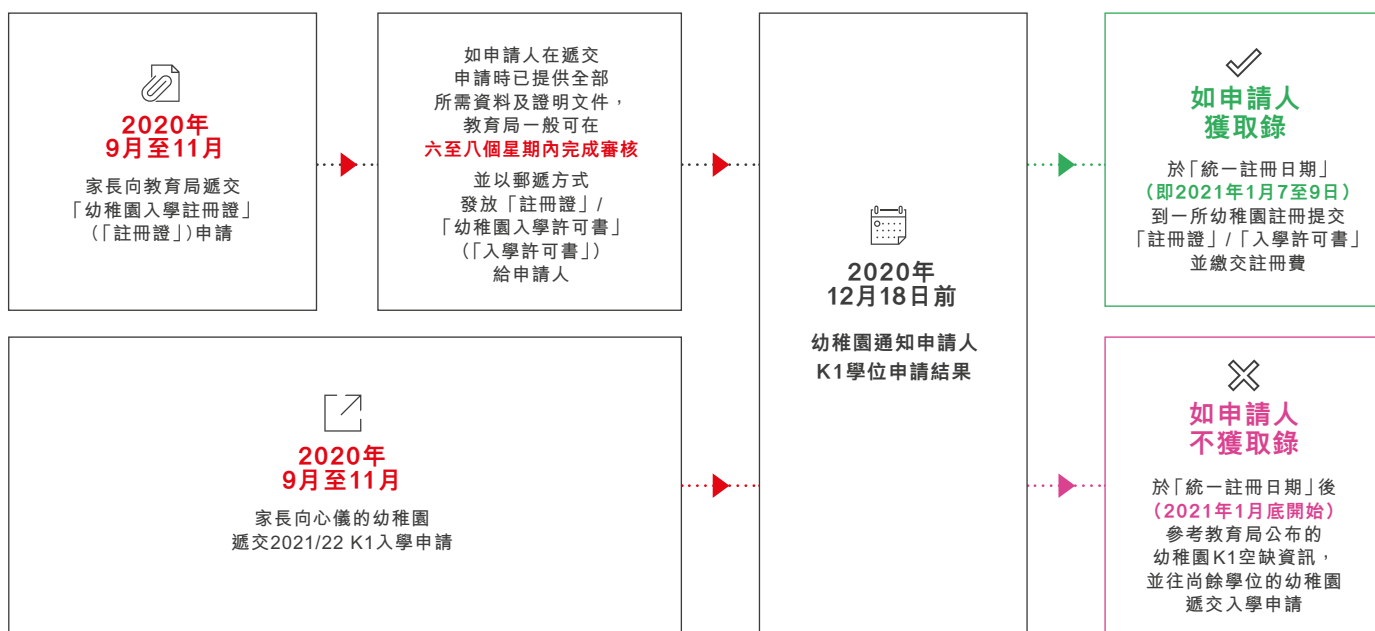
2020年
9月至11月

家長向教育局遞交「幼稚園入學註冊證」(「註冊證」)申請

如申請人在遞交申請時已提供全部所需資料及證明文件，教育局一般可在六至八個星期內完成審核並以郵遞方式發放「註冊證」/「幼稚園入學許可書」(「入學許可書」)給申請人

2020年
9月至11月

家長向心儀的幼稚園遞交2021/22 K1入學申請

2020年
12月18日前

幼稚園通知申請人K1學位申請結果

如申請人
獲取錄

於「統一註冊日期」(即2021年1月7至9日)到一所幼稚園註冊提交「註冊證」/「入學許可書」並繳交註冊費

如申請人
不獲取錄

於「統一註冊日期」後(2021年1月底開始)參考教育局公布的幼稚園K1空缺資訊，並往尚餘學位的幼稚園遞交入學申請